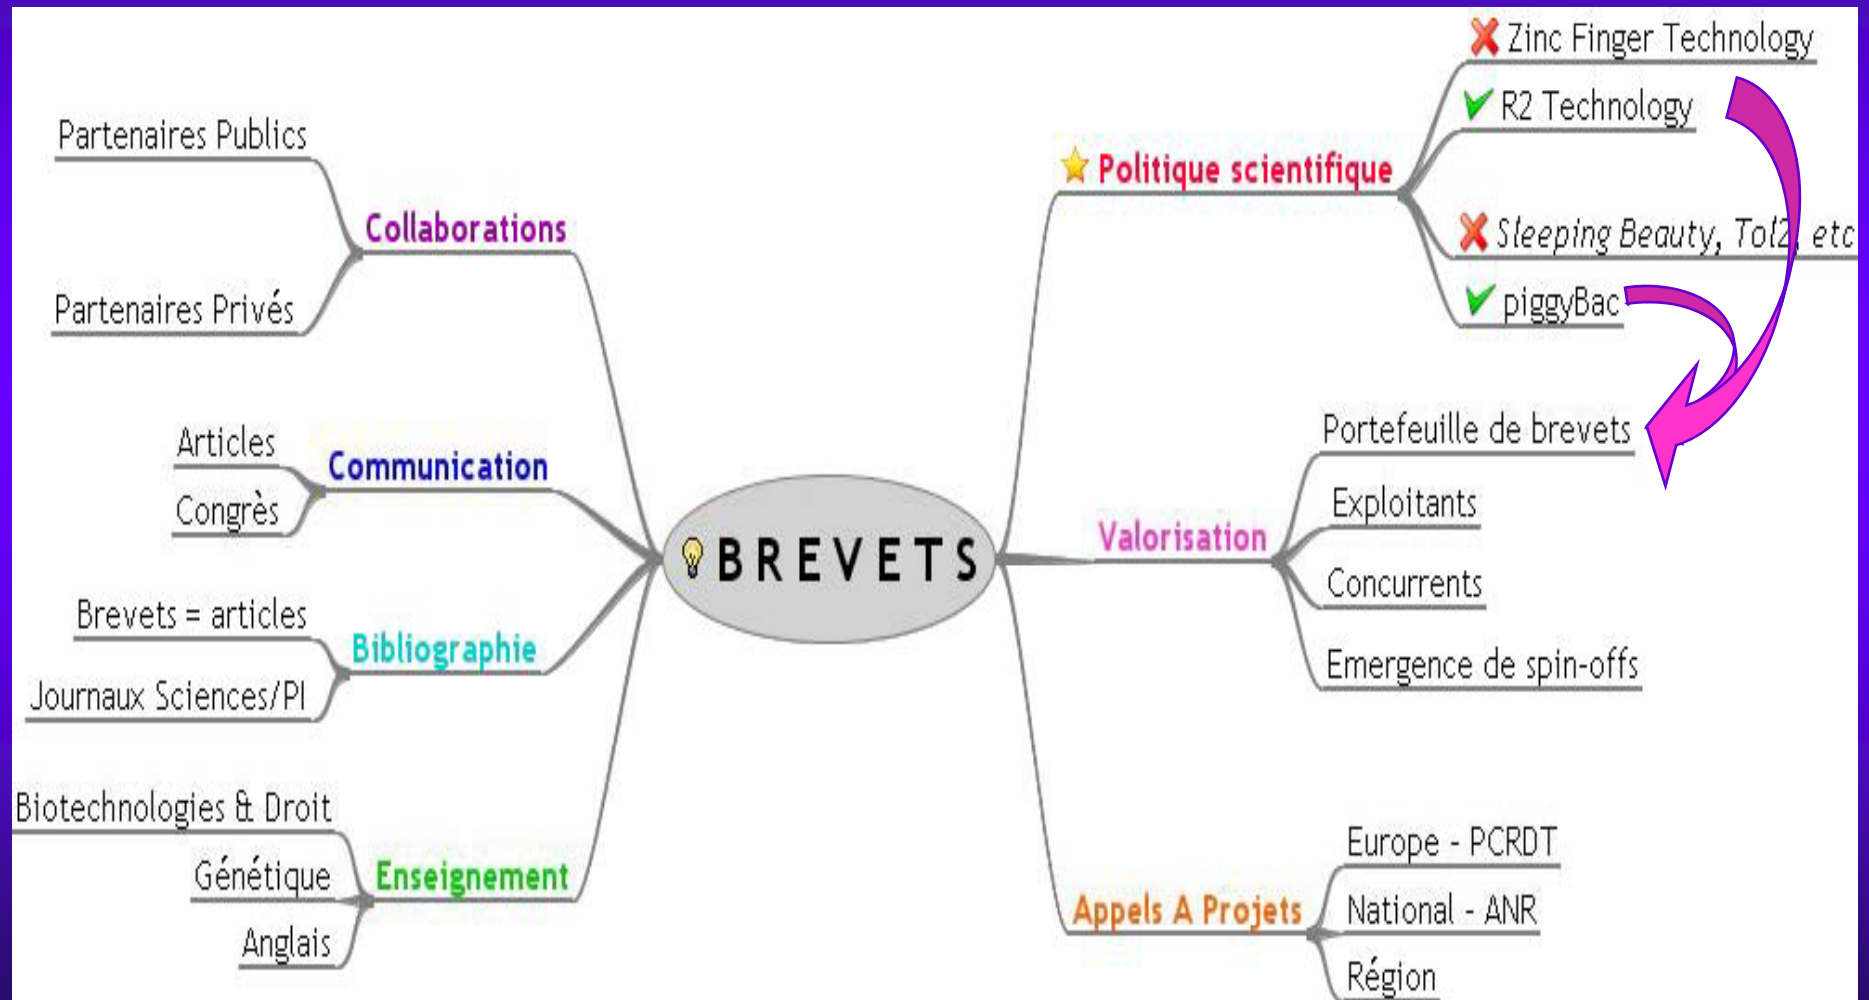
Partenaires Publics
Collaborations
Partenaires Privés

Articles
Communication
Congrès

Brevets = articles
Bibliographie
Journaux Sciences/PI

Biotechnologies & Droit
Génétique
Enseignement
Anglais

BREVETS

Politique scientifique
Zinc Finger Technology
R2 Technology
Sleeping Beauty, Tol2, etc
piggyBac

Valorisation
Portefeuille de brevets
Exploitants
Concurrents
Emergence de spin-offs

Appels A Projets
Europe - PCRDT
National - ANR
Région